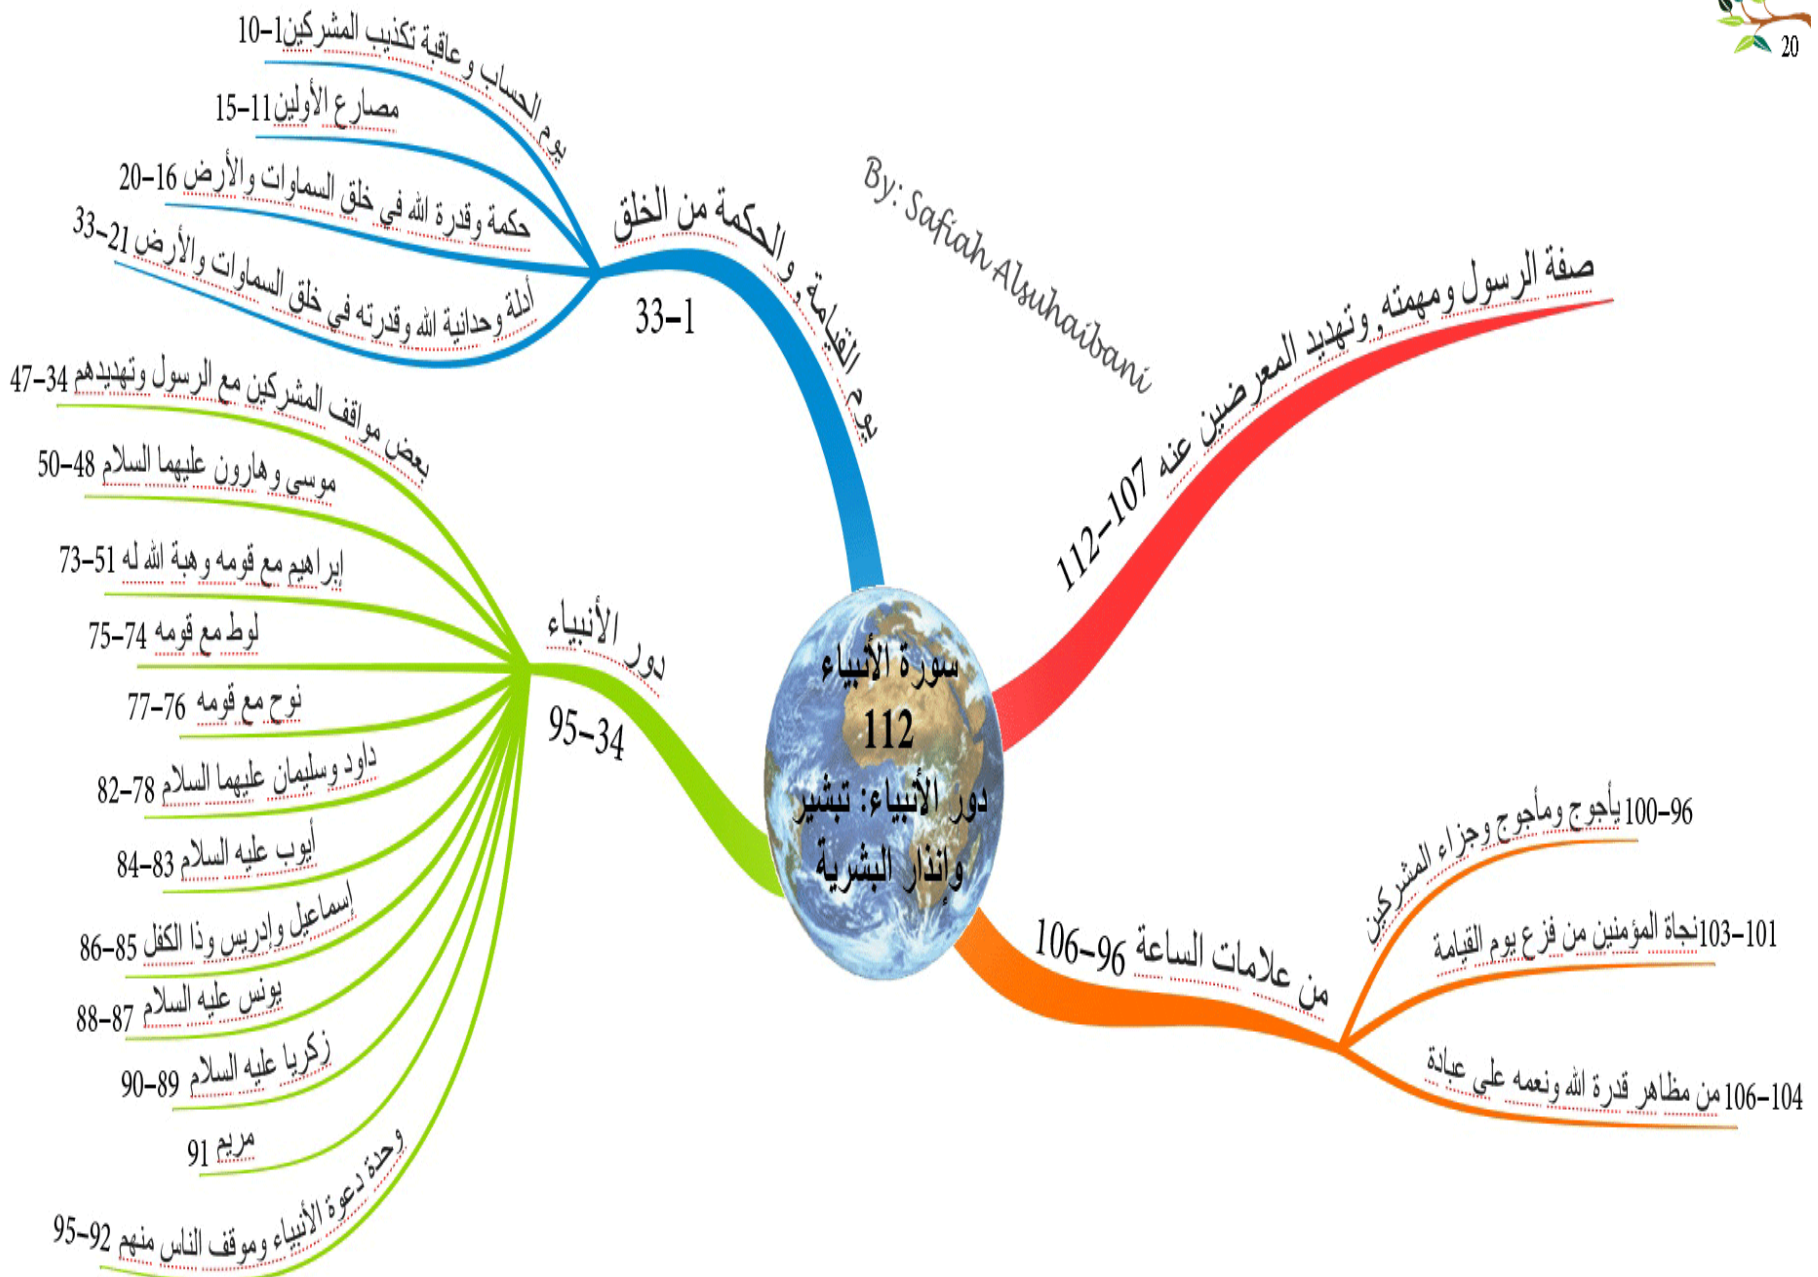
20

سورة الأنبياء
112
دور الأنبياء: تبشير وإنذار البشرية

يوم القيامة والحكمة من الخلق
33-1

يوم الحساب وعاقبة تكذيب المشركين1-10
مصارع الأولين11-15
حكمة وقدرة الله في خلق السماوات والأرض 16-20
أدلة وحدانية الله وقدرته في خلق السماوات والأرض 21-33

By: Safiah Alsuhaibani

صفة الرسول ومهمته وتهديد المعرضين عنه 107-112

دور الأنبياء
95-34

بعض مواقف المشركين مع الرسول وتهديدهم 34-47
موسى وهارون عليهما السلام 48-50
إبراهيم مع قومه وهبة الله له 51-73
لوط مع قومه 74-75
نوح مع قومه 76-77
داود وسليمان عليهما السلام 78-82
أيوب عليه السلام 83-84
إسماعيل وإدريس وذا الكفل 85-86
يونس عليه السلام 87-88
زكريا عليه السلام 89-90
مريم 91
وحدة دعوة الأنبياء وموقف الناس منهم 92-95

من علامات الساعة 96-106

يأجوج ومأجوج وجزاء المشركين 96-100
نجاة المؤمنين من فزع يوم القيامة101-103
من مظاهر قدرة الله ونعمه على عبادة 104-106